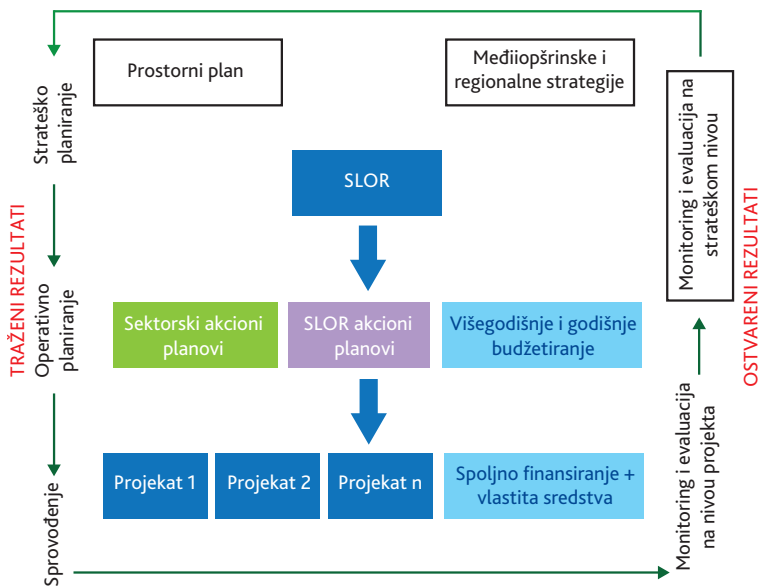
Strateško planiranje

Prostorni plan

Međuopštinske i regionalne strategije

Monitoring i evaluacija na strateškom nivou

TRAŽENI REZULTATI

SLOR

OSTVARENI REZULTATI

Operativno planiranje

Sektorski akcioni planovi

SLOR akcioni planovi

Višegodišnje i godišnje budžetiranje

Monitoring i evaluacija na nivou projekta

Sprovođenje

Projekat 1

Projekat 2

Projekat n

Spoljno finansiranje + vlastita sredstva